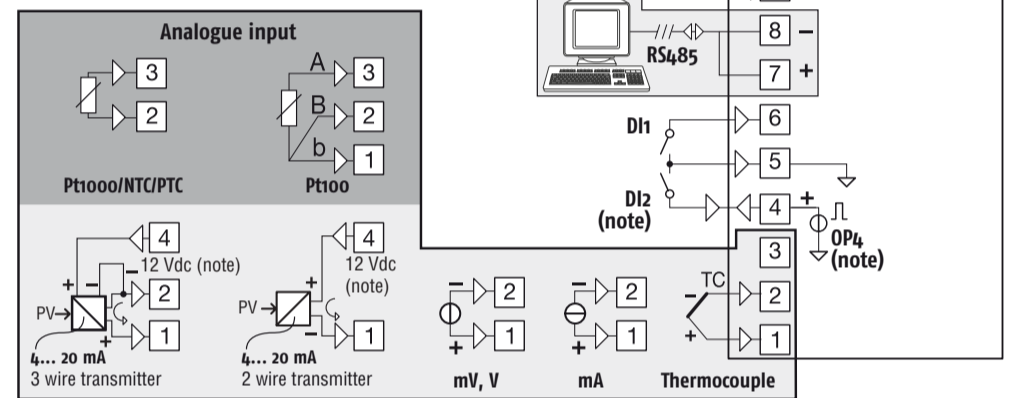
Analogue input

3
2
Pt1000/NTC/PTC

A 3
B 2
b 1
Pt100

RS485
8 –
7 +

DI1
6
5
DI2
(note)
4 +
OP4
(note)

4
12 Vdc (note)
+ –
PV
2
1
+
4... 20 mA
3 wire transmitter

4
12 Vdc
(note)
+
PV
–
1
4... 20 mA
2 wire transmitter

–
2
1
+
mV, V

–
2
1
+
mA

3
TC
–
2
+
1
Thermocouple